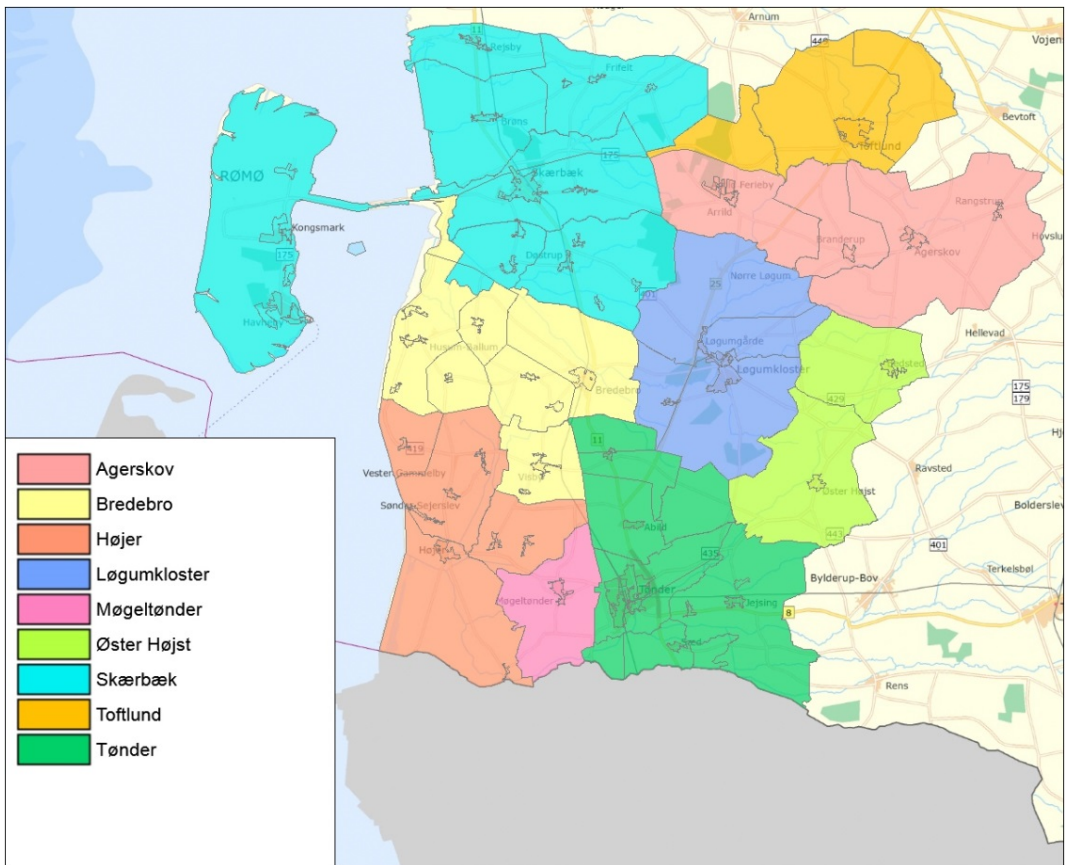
Arnum
Vojen
446
11
Rejsby
Frifelt
Bevtoft
Brøns
Toftlund
175
RØMØ
Skærbæk
Ferieby
Rangstrup
Arrild
Kongsmark
Branderup
Agerskov
Hovslu
175
Døstrup
Nørre Løgum
25
401
Havneby
Hellevad
Hostrup-Ballum
Løgumgårde
Løgumkloster
Bedsted
175
179
Bredebro
429
11
Hjo
419
Vester Gammelby
Ravsted
Visby
Søndre Sejerslev
Øster Højst
Boldersle
443
Højer
Abild
401
435
Terkelsbøl
Bylderup-Bov
Møgeltønder
Tønder
Jejsing
8
Rens
Agerskov
Bredebro
Højer
Løgumkloster
Møgeltønder
Øster Højst
Skærbæk
Toftlund
Tønder